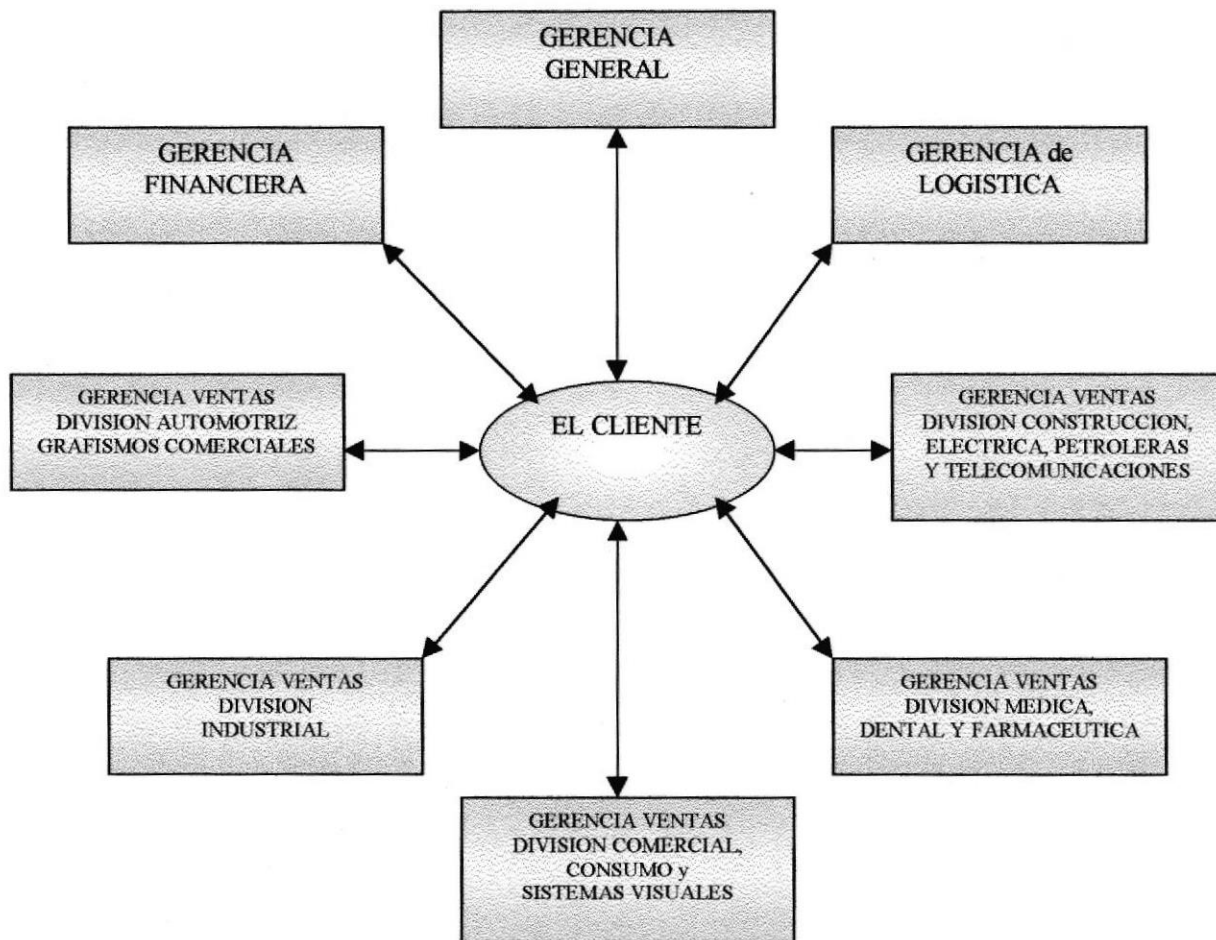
GERENCIA GENERAL

GERENCIA FINANCIERA

GERENCIA de LOGISTICA

GERENCIA VENTAS DIVISION AUTOMOTRIZ GRAFISMOS COMERCIALES

EL CLIENTE

GERENCIA VENTAS DIVISION CONSTRUCCION, ELECTRICA, PETROLERAS Y TELECOMUNICACIONES

GERENCIA VENTAS DIVISION INDUSTRIAL

GERENCIA VENTAS DIVISION MEDICA, DENTAL Y FARMACEUTICA

GERENCIA VENTAS DIVISION COMERCIAL, CONSUMO y SISTEMAS VISUALES